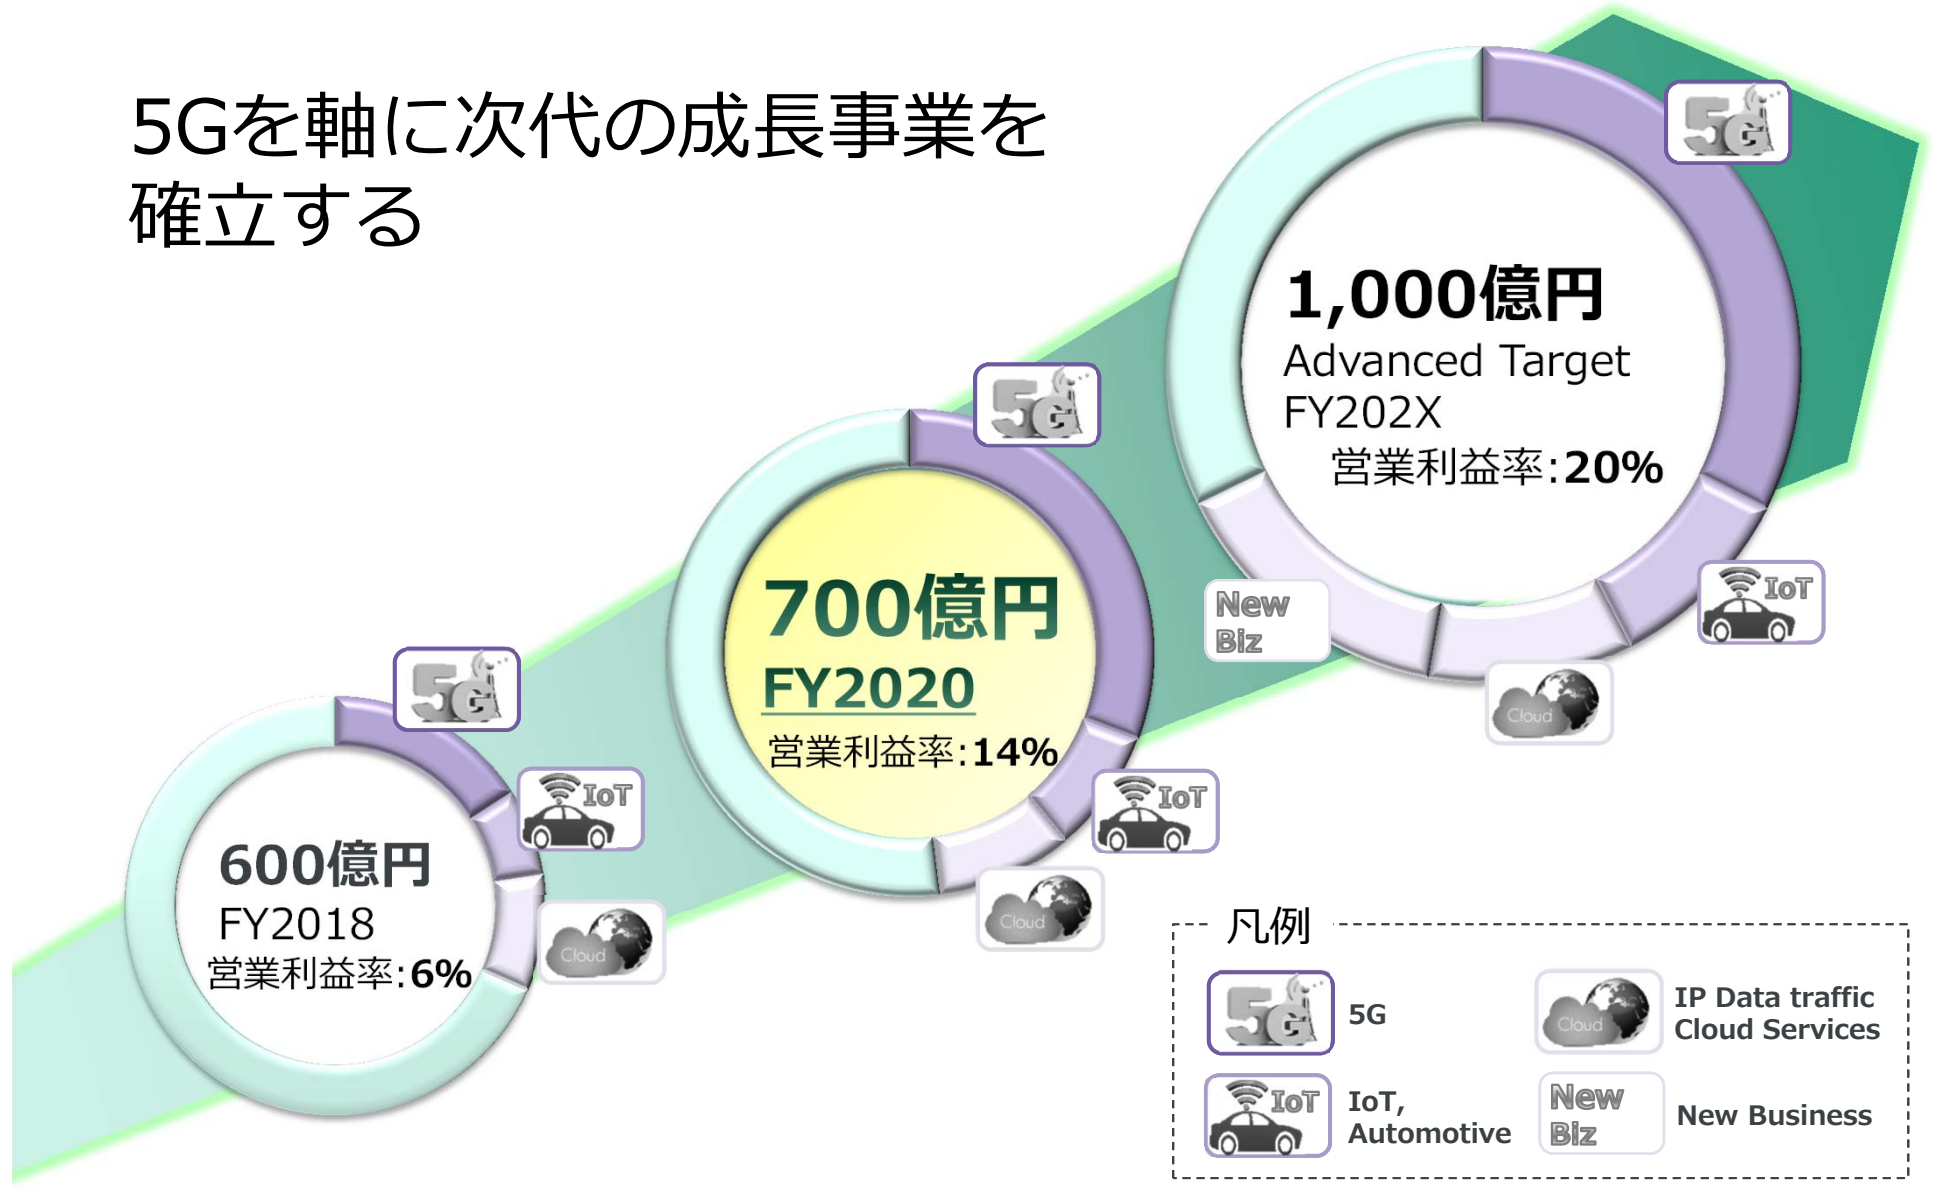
5Gを軸に次代の成長事業を確立する

600億円
FY2018
営業利益率:6%

5G
IoT
Cloud

700億円
FY2020
営業利益率:14%

5G
IoT
Cloud

1,000億円
Advanced Target
FY202X
営業利益率:20%

5G
IoT
Cloud
New Biz

凡例
5G 5G
Cloud IP Data traffic Cloud Services
IoT IoT, Automotive
New Biz New Business